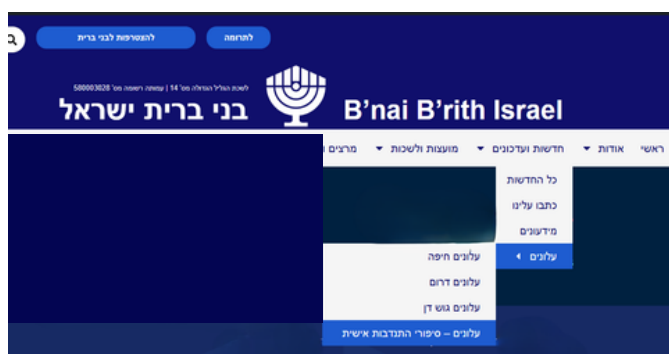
להצטרפות לבני ברית

לתרומה

לשכת הגדולה מס' 14 | עמותה רשומה מס' 580003028

בני ברית ישראל

B'nai B'rith Israel

ראשי

אודות

חדשות ועדכונים

מועצות ולשכות

מרצים

כל החדשות

כתבו עלינו

מידעונים

עלונים

עלונים חיפה

עלונים דרום

עלונים גוש דן

עלונים – סיפורי התנדבות אישית